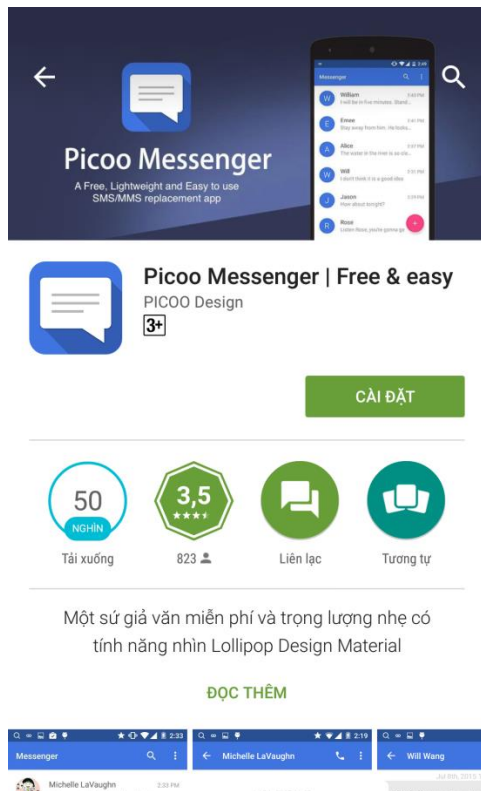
Picoo Messenger

A Free, Lightweight and Easy to use SMS/MMS replacement app

Messenger

William
I will be in five minutes. Stand...

Emee
Stay away from him. He looks...

Alice
The water in the river is so cle...

Will
I don't think it is a good idea

Jason
How about tonight?

Rose
Listen Rose, you're gonna go

Picoo Messenger | Free & easy

PICOO Design

3+

CÀI ĐẶT

50
NGHÌN
Tải xuống

3,5
823

Liên lạc

Tương tự

Một sứ giả văn miễn phí và trọng lượng nhẹ có tính năng nhìn Lollipop Design Material

ĐỌC THÊM

2:33
Messenger
Michelle LaVaughn
2:33 PM

2:19
Michelle LaVaughn

Will Wang
Jul 6th, 2015